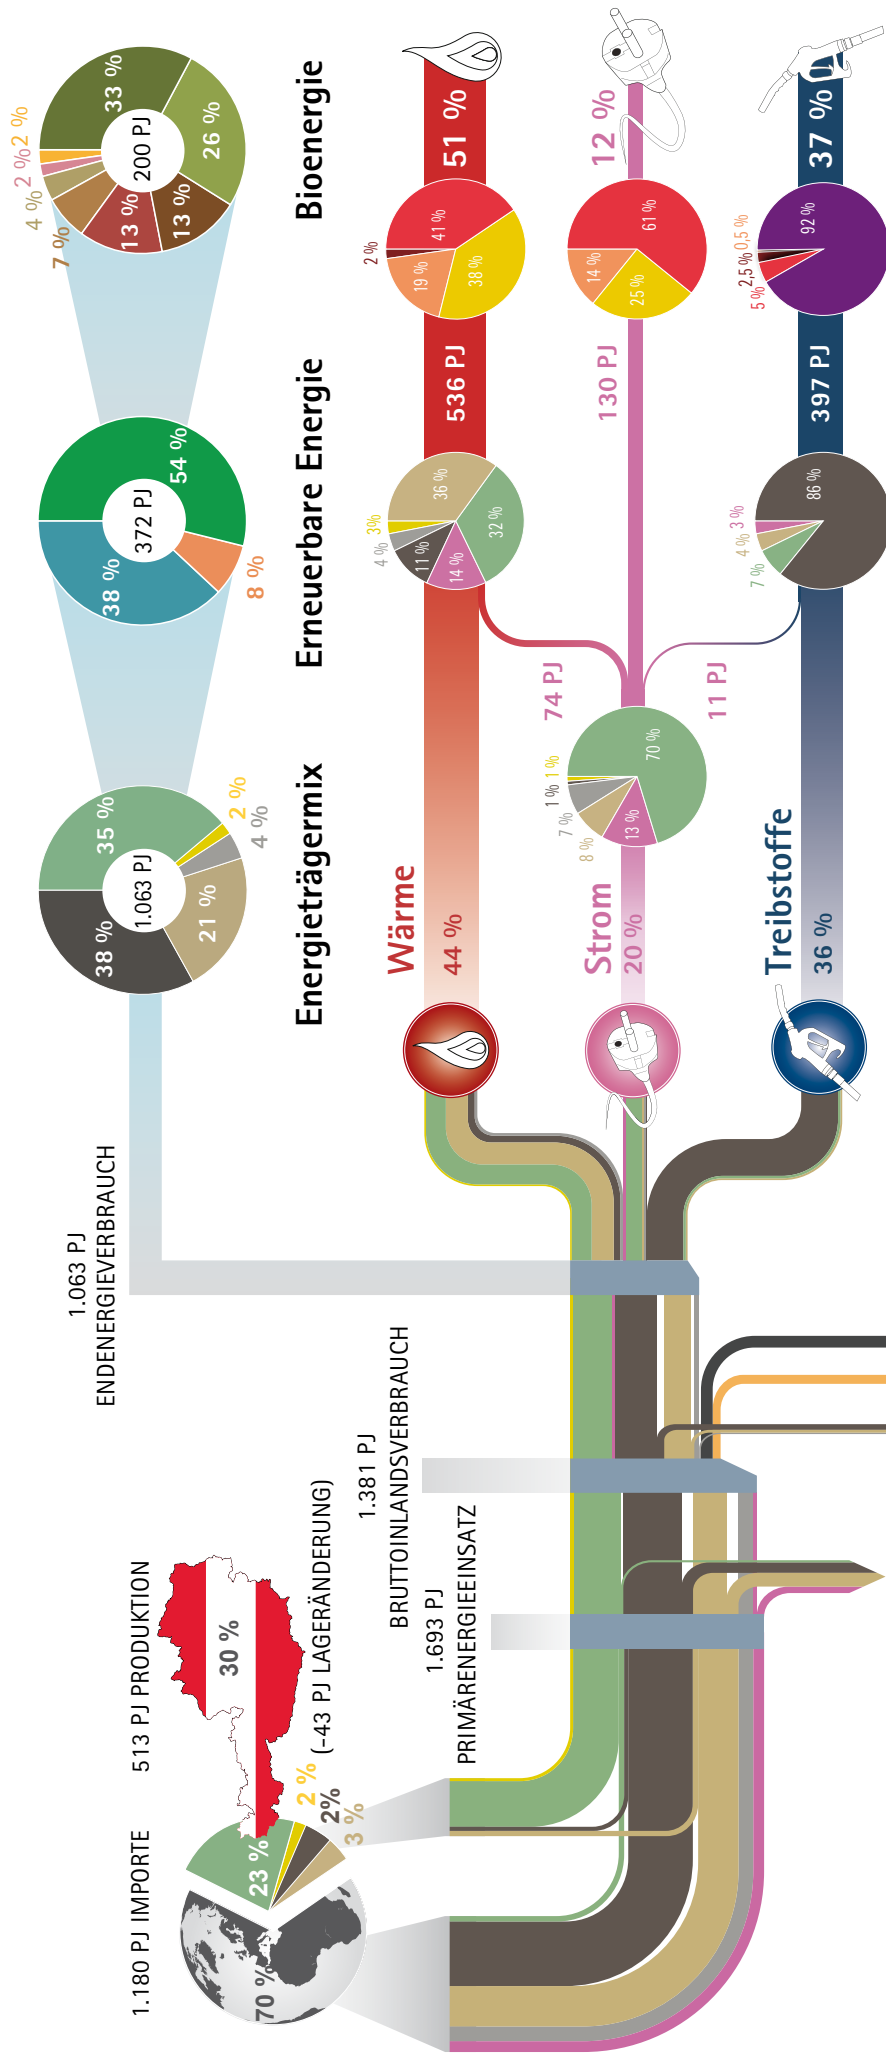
Bioenergie
33 %
26 %
200 PJ
13 %
13 %
7 %
4 %
2 %
2 %

Erneuerbare Energie
54 %
372 PJ
38 %
8 %

Energieträgermix
35 %
1.063 PJ
38 %
21 %
4 %
2 %

51 %
41 %
38 %
19 %
2 %
536 PJ
36 %
32 %
14 %
11 %
4 %
3 %

12 %
61 %
25 %
14 %
130 PJ

37 %
92 %
0,5 %
2,5 %
5 %
397 PJ
86 %
3 %
4 %
7 %

74 PJ
11 PJ
70 %
13 %
8 %
7 %
1 %
1 %

Wärme
44 %
Strom
20 %
Treibstoffe
36 %

1.063 PJ
ENDENERGIEVERBRAUCH

1.381 PJ
BRUTTOINLANDSVERBRAUCH

1.693 PJ
PRIMÄRENERGIEEINSATZ

513 PJ PRODUKTION
(-43 PJ LAGERÄNDERUNG)
30 %

1.180 PJ IMPORTE
23 %
2 %
2%
3 %
70 %